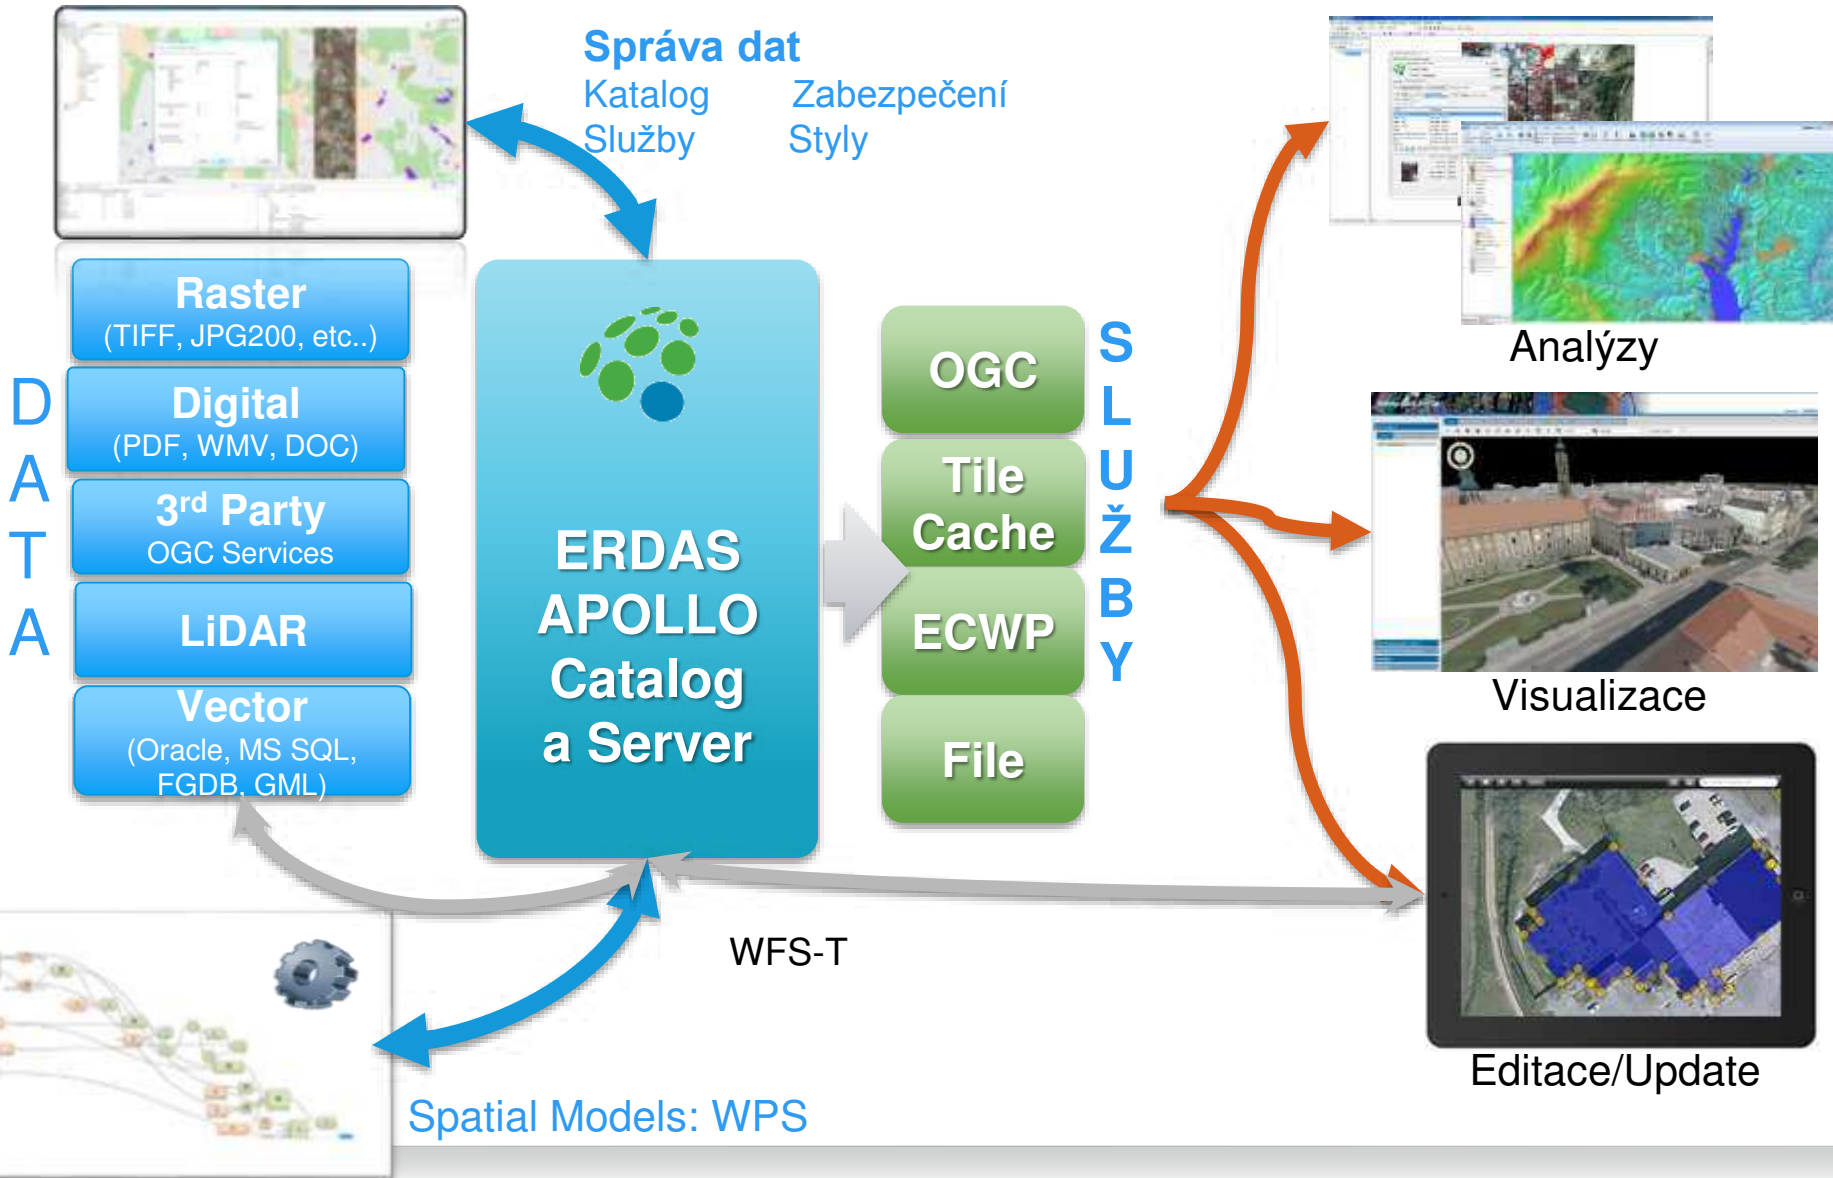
Správa dat
Katalog Zabezpečení
Služby Styly

D
A
T
A

Raster
(TIFF, JPG200, etc..)

Digital
(PDF, WMV, DOC)

3rd Party
OGC Services

LiDAR

Vector
(Oracle, MS SQL, FGDB, GML)

ERDAS APOLLO Catalog a Server

OGC

Tile Cache

ECWP

File

S
L
U
Ž
B
Y

Analýzy

Visualizace

Editace/Update

WFS-T

Spatial Models: WPS